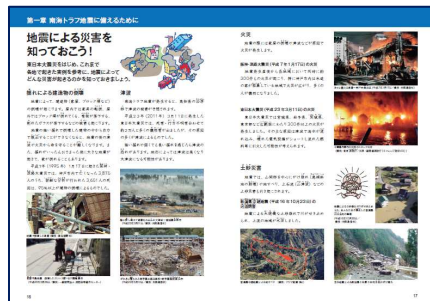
第一章 南海トラフ地震に備えるために

地震による災害を知っておこう!

東日本大震災をはじめ、これまで各地で起きた被害を参考に、地震によってどんな災害が起きるのか知っておきましょう。

揺れによる建物の倒壊

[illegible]

津波

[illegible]

火災

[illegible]

阪神・淡路大震災(平成7年1月17日)の火災

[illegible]

東日本大震災(平成23年3月11日)の火災

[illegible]

土砂災害

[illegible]

新潟県中越地震(平成16年10月23日)の土砂災害

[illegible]

16

17